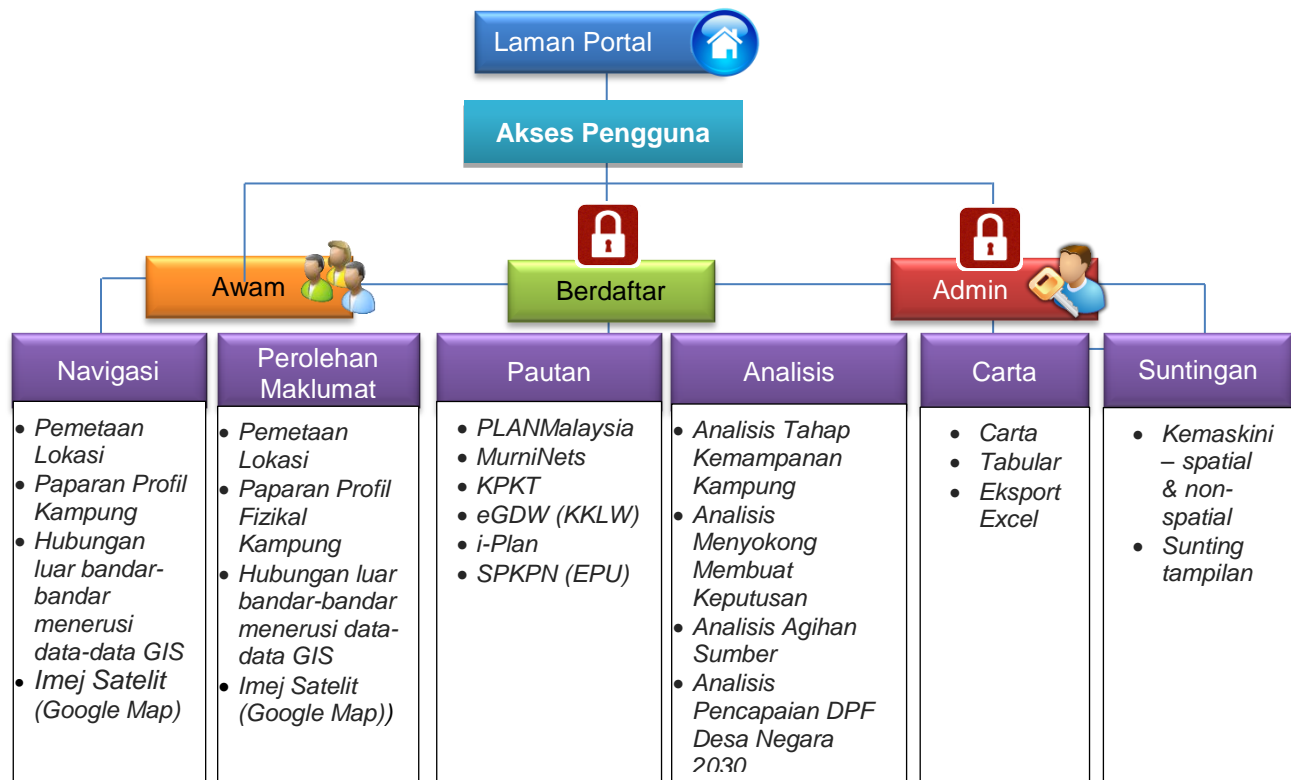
Laman Portal

Akses Pengguna

Awam

Berdaftar

Admin

Navigasi
- Pemetaan Lokasi
- Paparan Profil Kampung
- Hubungan luar bandar-bandar menerusi data-data GIS
- Imej Satelit (Google Map)

Perolehan Maklumat
- Pemetaan Lokasi
- Paparan Profil Fizikal Kampung
- Hubungan luar bandar-bandar menerusi data-data GIS
- Imej Satelit (Google Map))

Pautan
- PLANMalaysia
- MurniNets
- KPKT
- eGDW (KKLW)
- i-Plan
- SPKPN (EPU)

Analisis
- Analisis Tahap Kemampanan Kampung
- Analisis Menyokong Membuat Keputusan
- Analisis Agihan Sumber
- Analisis Pencapaian DPF Desa Negara 2030

Carta
- Carta
- Tabular
- Eksport Excel

Suntingan
- Kemaskini – spatial & non-spatial
- Sunting tampilan